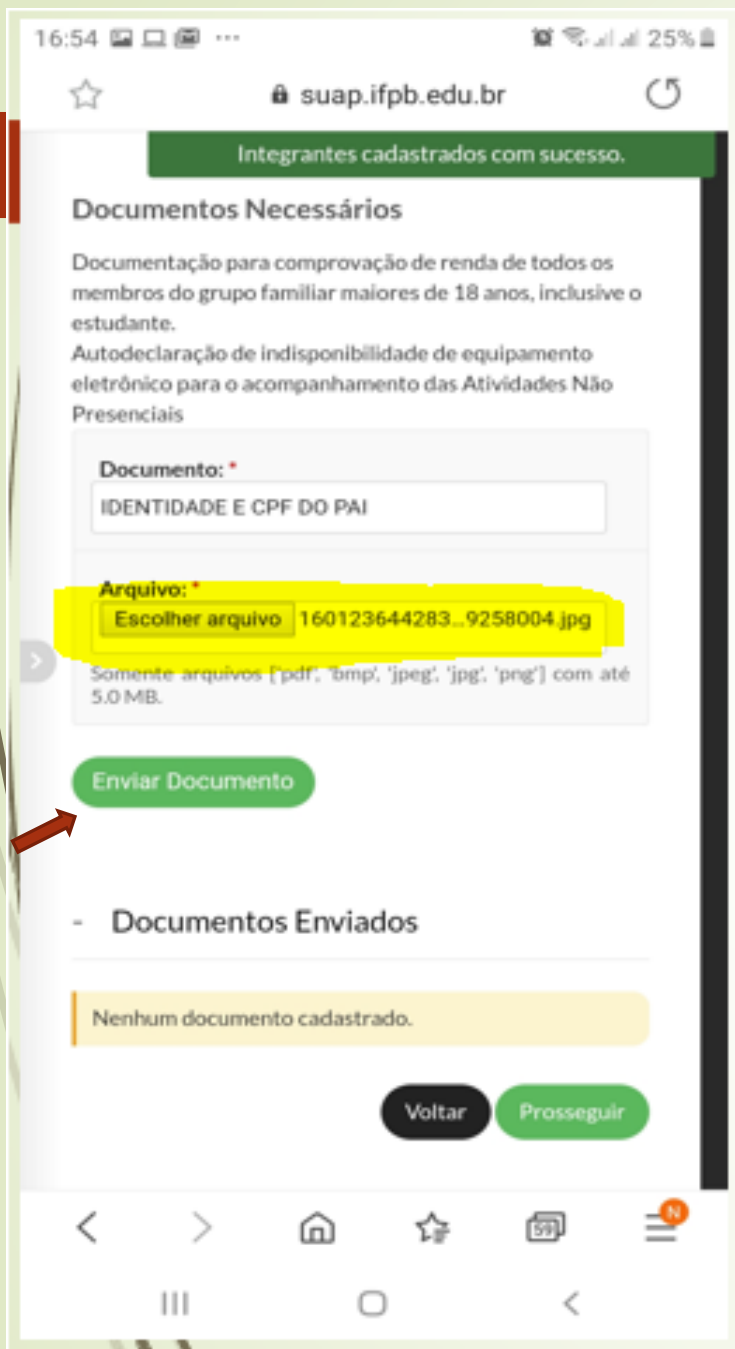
16:54 ··· 25%

suap.ifpb.edu.br

Integrantes cadastrados com sucesso.

Documentos Necessários

Documentação para comprovação de renda de todos os membros do grupo familiar maiores de 18 anos, inclusive o estudante.
Autodeclaração de indisponibilidade de equipamento eletrônico para o acompanhamento das Atividades Não Presenciais

Documento: *
IDENTIDADE E CPF DO PAI

Arquivo: *
Escolher arquivo 160123644283...9258004.jpg
Somente arquivos ['pdf', 'bmp', 'jpeg', 'jpg', 'png'] com até 5.0 MB.

Enviar Documento

- Documentos Enviados

Nenhum documento cadastrado.

Voltar Prosseguir

59 N